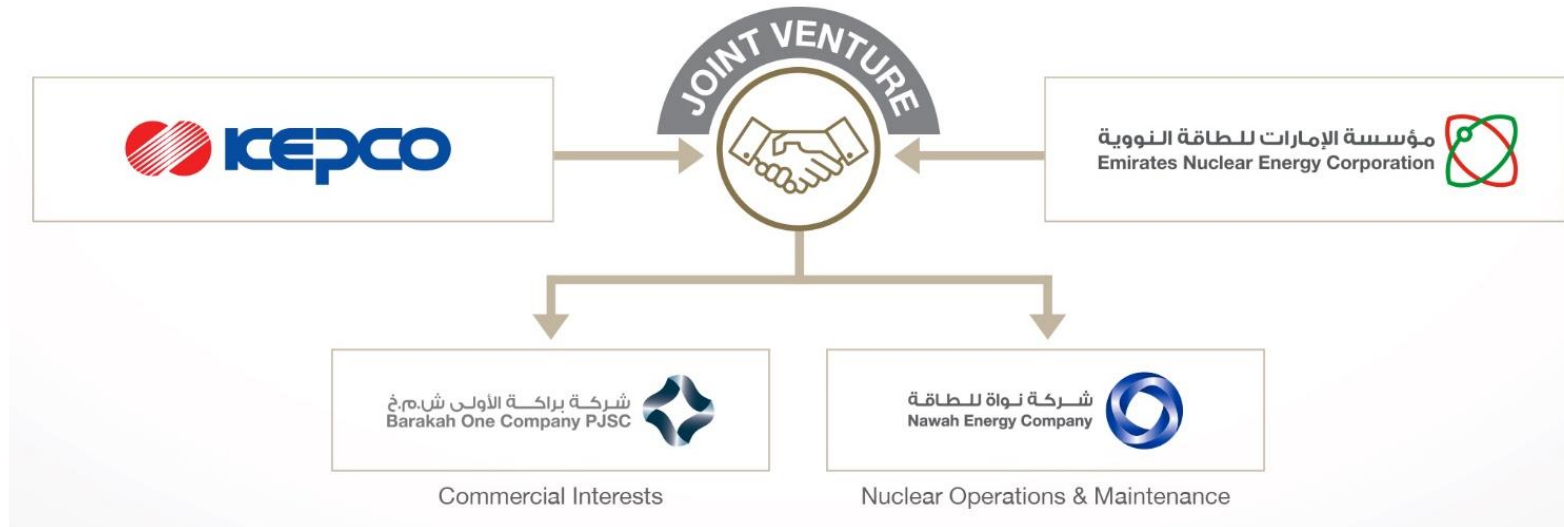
JOINT VENTURE

KEPCO

مؤسسة الإمارات للطاقة النووية
Emirates Nuclear Energy Corporation

شركة براكة الأولى ش.م.خ
Barakah One Company PJSC

Commercial Interests

شركة نواة للطاقة
Nawah Energy Company

Nuclear Operations & Maintenance